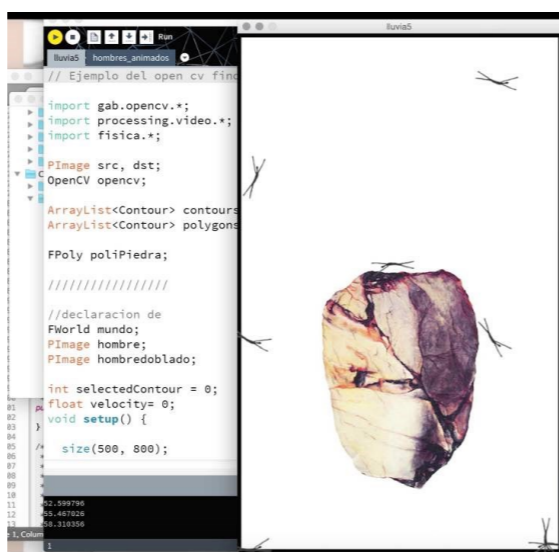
Run
lluvia5 hombres_animados
// Ejemplo del open cv find

import gab.opencv.*;
import processing.video.*;
import fisica.*;

PImage src, dst;
OpenCV opencv;

ArrayList<Contour> contours
ArrayList<Contour> polygons

FPoly poliPiedra;

/////////////////

//declaracion de
FWorld mundo;
PImage hombre;
PImage hombredoblado;

int selectedContour = 0;
float velocity= 0;
void setup() {

size(500, 800);

52.599796
55.467026
58.310356
1

lluvia5

e 1, Colum
01
02
03
04
05
06
07
08
09
10
11
12
13